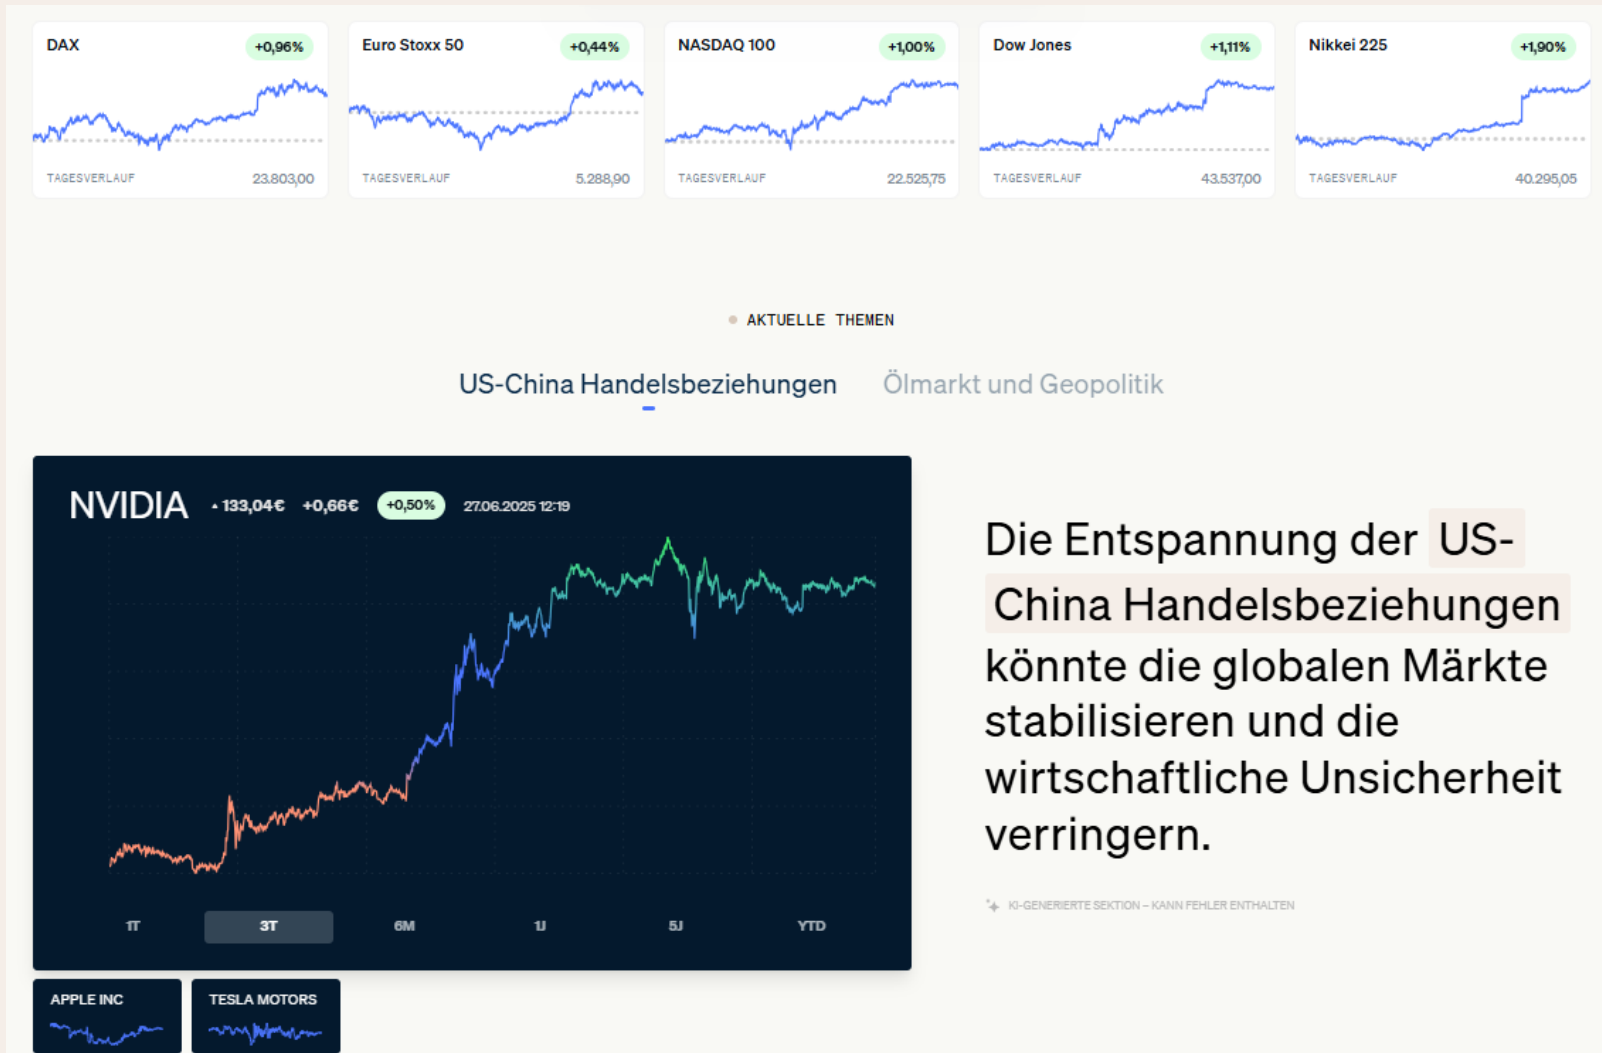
DAX +0,96%
TAGESVERLAUF 23.803,00

Euro Stoxx 50 +0,44%
TAGESVERLAUF 5.288,90

NASDAQ 100 +1,00%
TAGESVERLAUF 22.525,75

Dow Jones +1,11%
TAGESVERLAUF 43.537,00

Nikkei 225 +1,90%
TAGESVERLAUF 40.295,05

AKTUELLE THEMEN

US-China Handelsbeziehungen Ölmarkt und Geopolitik

NVIDIA ▲133,04€ +0,66€ +0,50% 27.06.2025 12:19

1T 3T 6M 1J 5J YTD

APPLE INC

TESLA MOTORS

Die Entspannung der US-China Handelsbeziehungen könnte die globalen Märkte stabilisieren und die wirtschaftliche Unsicherheit verringern.

KI-GENERIERTE SEKTION – KANN FEHLER ENTHALTEN